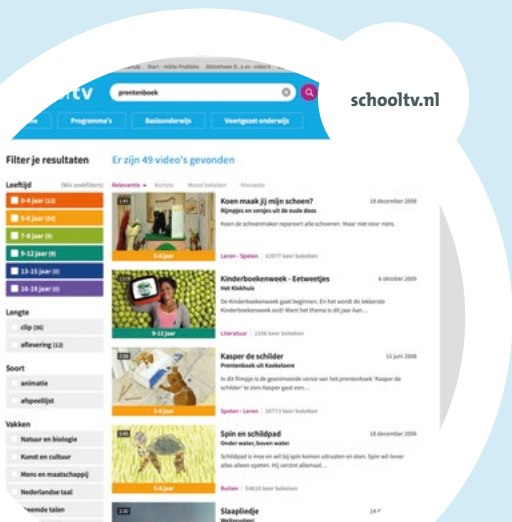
schooltv.nl

tv

prentenboek

Programma's

Basisonderwijs

Voortgezet onderwijs

Filter je resultaten

Er zijn 49 video's gevonden

Leeftijd

0-4 jaar (12)

5-6 jaar (34)

7-8 jaar (9)

9-12 jaar (9)

13-15 jaar (0)

16-18 jaar (0)

Lengte

clip (36)

aflevering (12)

Soort

animatie

afspeellijst

Vakken

Natuur en biologie

Kunst en cultuur

Mens en maatschappij

Nederlandse taal

Vreemde talen

Relevantie

Koen maak jij mijn schoen?

18 december 2006

Rijmpjes en versjes uit de oude doos

Koen de schoenmaker repareert alle schoenen. Maar niet voor niets.

5-6 jaar

Leren - Spelen

Kinderboekenweek - Eetweetjes

6 oktober 2009

Het Klokhuis

De Kinderboekenweek gaat beginnen. En het wordt de lekkerste Kinderboekenweek ooit! Want het thema is dit jaar: Aan...

9-12 jaar

Literatuur

Kasper de schilder

15 juni 2006

Prentenboek uit Koekeloere

In dit filmpje is de geanimeerde versie van het prentenboek 'Kasper de schilder' te zien.Kasper gaat een...

5-6 jaar

Spelen - Leren

Spin en schildpad

18 december 2006

Onder water, boven water

Schildpad in mos en wil bij spin komen uitrusten en eten. Spin wil liever alles alleen opeten. Hij verzint allemaal...

5-6 jaar

Buiten

Slaapliedje